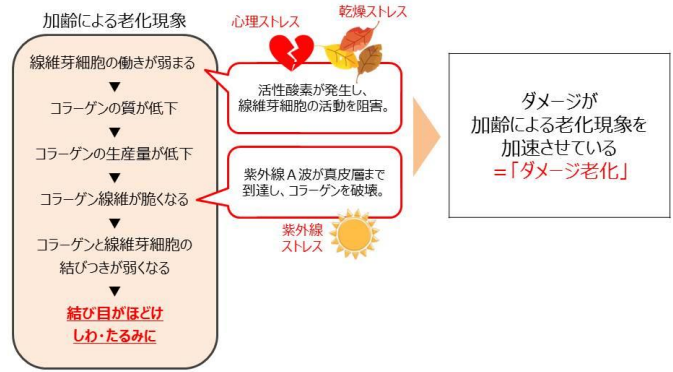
加齢による老化現象

線維芽細胞の働きが弱まる
▼
コラーゲンの質が低下
▼
コラーゲンの生産量が低下
▼
コラーゲン線維が脆くなる
▼
コラーゲンと線維芽細胞の結びつきが弱くなる
▼
結び目がほどけ
しわ・たるみに

心理ストレス

乾燥ストレス

活性酸素が発生し、線維芽細胞の活動を阻害。

紫外線A波が真皮層まで到達し、コラーゲンを破壊。

紫外線
ストレス

ダメージが
加齢による老化現象を
加速させている
=「ダメージ老化」